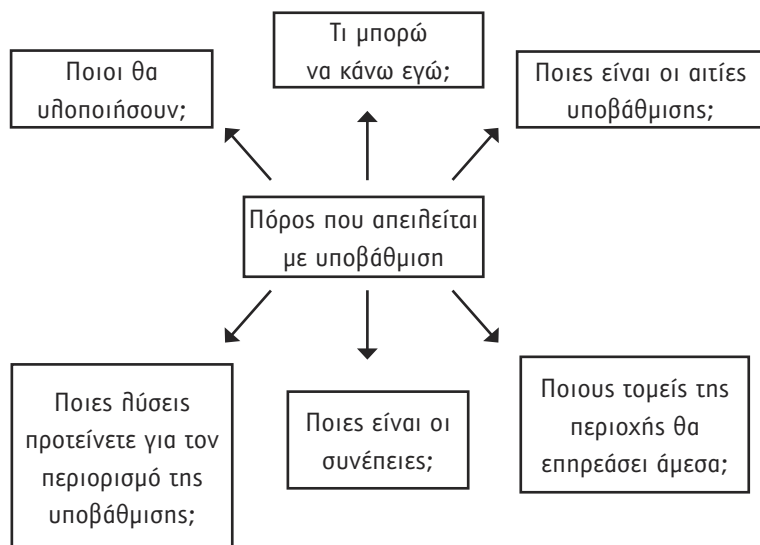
Τι μπορώ να κάνω εγώ;

Ποιοι θα υλοποιήσουν;

Ποιες είναι οι αιτίες υποβάθμισης;

Πόρος που απειλείται με υποβάθμιση

Ποιες λύσεις προτείνετε για τον περιορισμό της υποβάθμισης;

Ποιες είναι οι συνέπειες;

Ποιους τομείς της περιοχής θα επηρεάσει άμεσα;